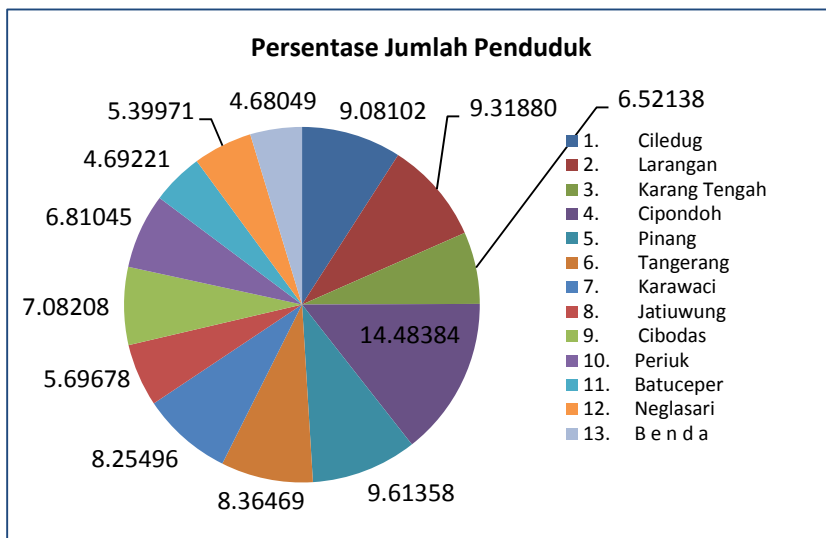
Persentase Jumlah Penduduk

4.68049
9.08102
9.31880
6.52138
5.39971
4.69221
6.81045
7.08208
14.48384
5.69678
8.25496
8.36469
9.61358

1. Ciledug
2. Larangan
3. Karang Tengah
4. Cipondoh
5. Pinang
6. Tangerang
7. Karawaci
8. Jatiuwung
9. Cibodas
10. Periuk
11. Batuceper
12. Neglasari
13. B e n d a